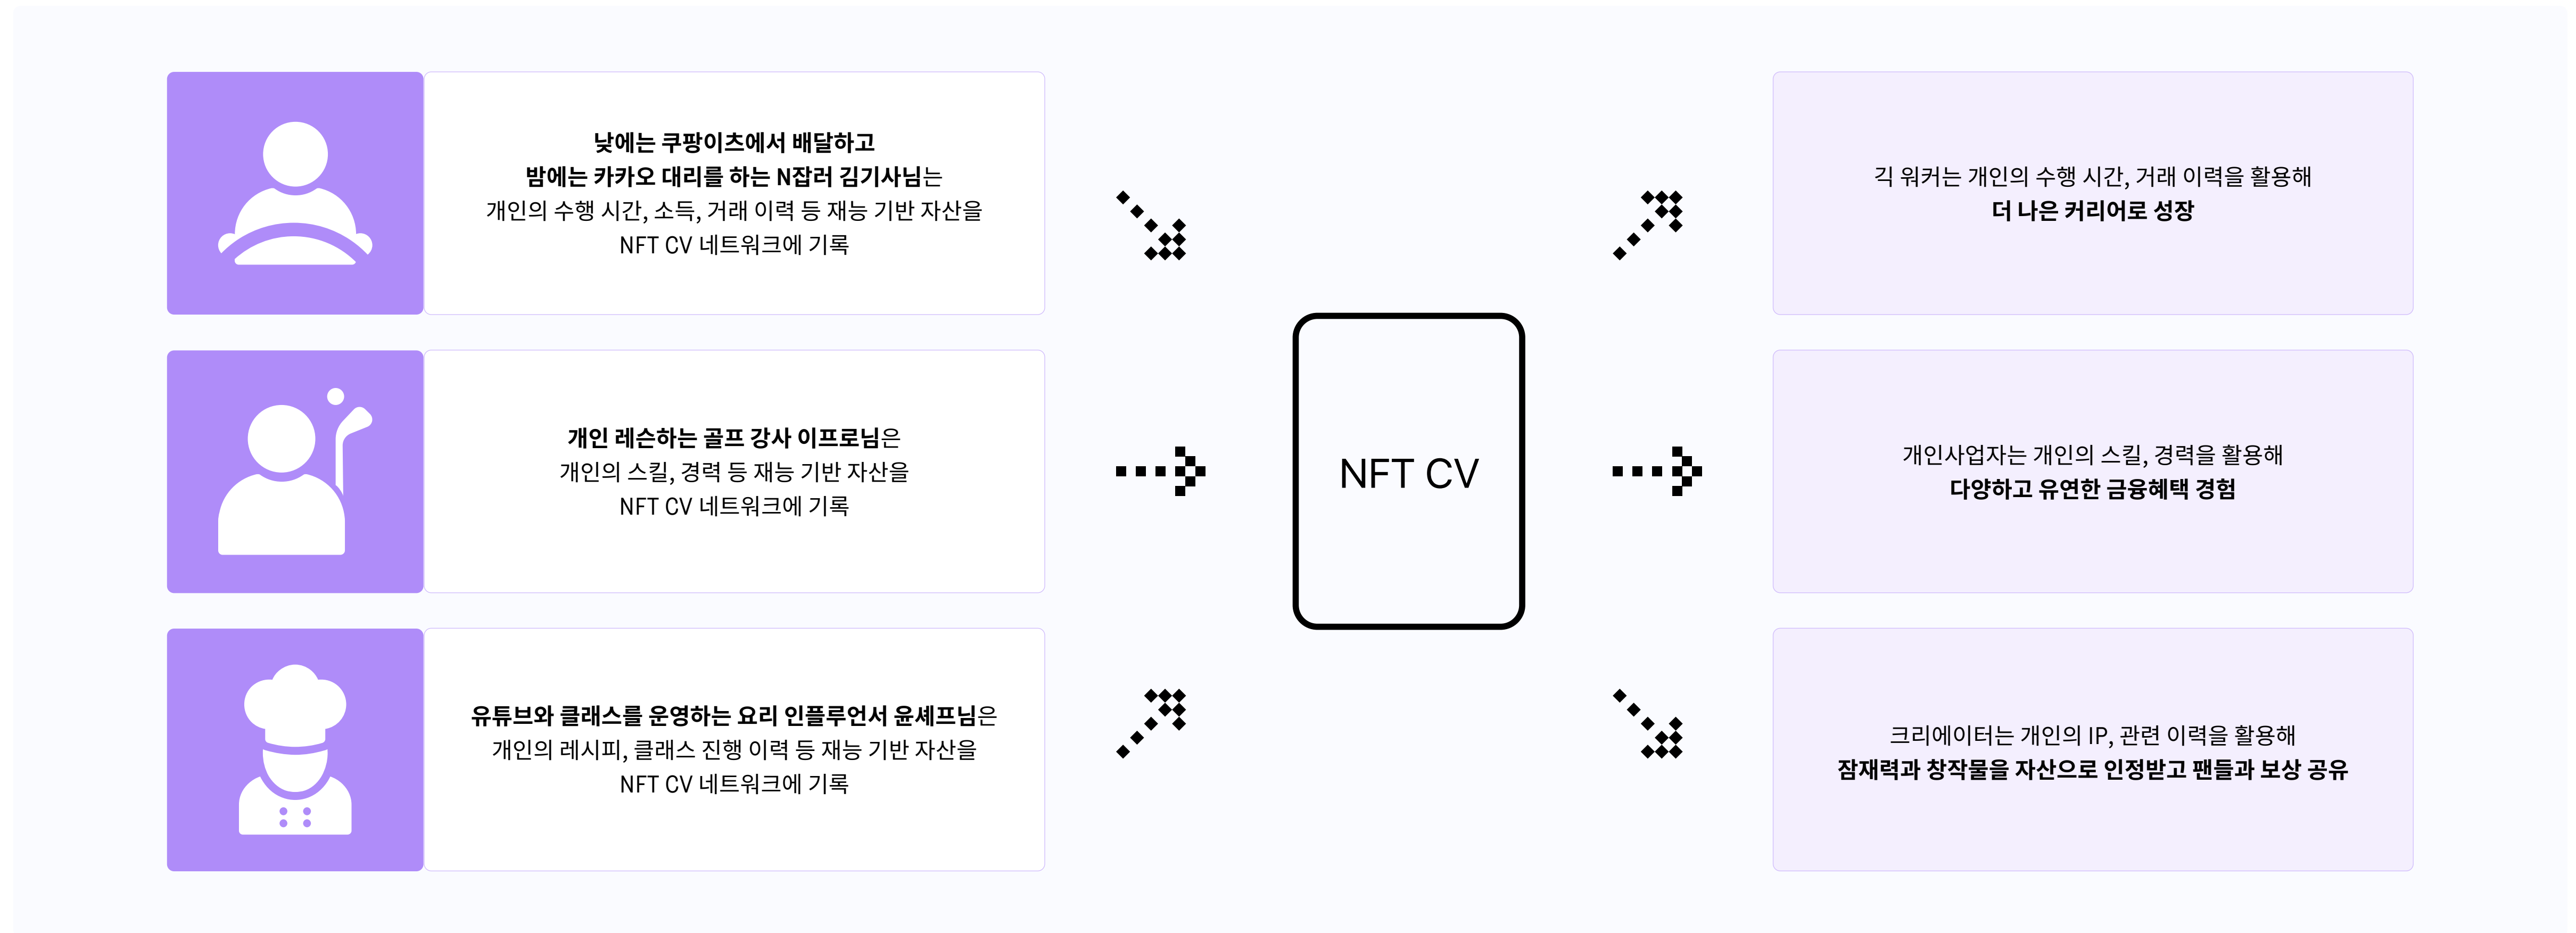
낮에는 쿠팡이츠에서 배달하고
밤에는 카카오 대리를 하는 N잡러 김기사님는
개인의 수행 시간, 소득, 거래 이력 등 재능 기반 자산을
NFT CV 네트워크에 기록

개인 레슨하는 골프 강사 이프로님은
개인의 스킬, 경력 등 재능 기반 자산을
NFT CV 네트워크에 기록

유튜브와 클래스를 운영하는 요리 인플루언서 윤셰프님은
개인의 레시피, 클래스 진행 이력 등 재능 기반 자산을
NFT CV 네트워크에 기록

NFT CV

긱 워커는 개인의 수행 시간, 거래 이력을 활용해
더 나은 커리어로 성장

개인사업자는 개인의 스킬, 경력을 활용해
다양하고 유연한 금융혜택 경험

크리에이터는 개인의 IP, 관련 이력을 활용해
잠재력과 창작물을 자산으로 인정받고 팬들과 보상 공유